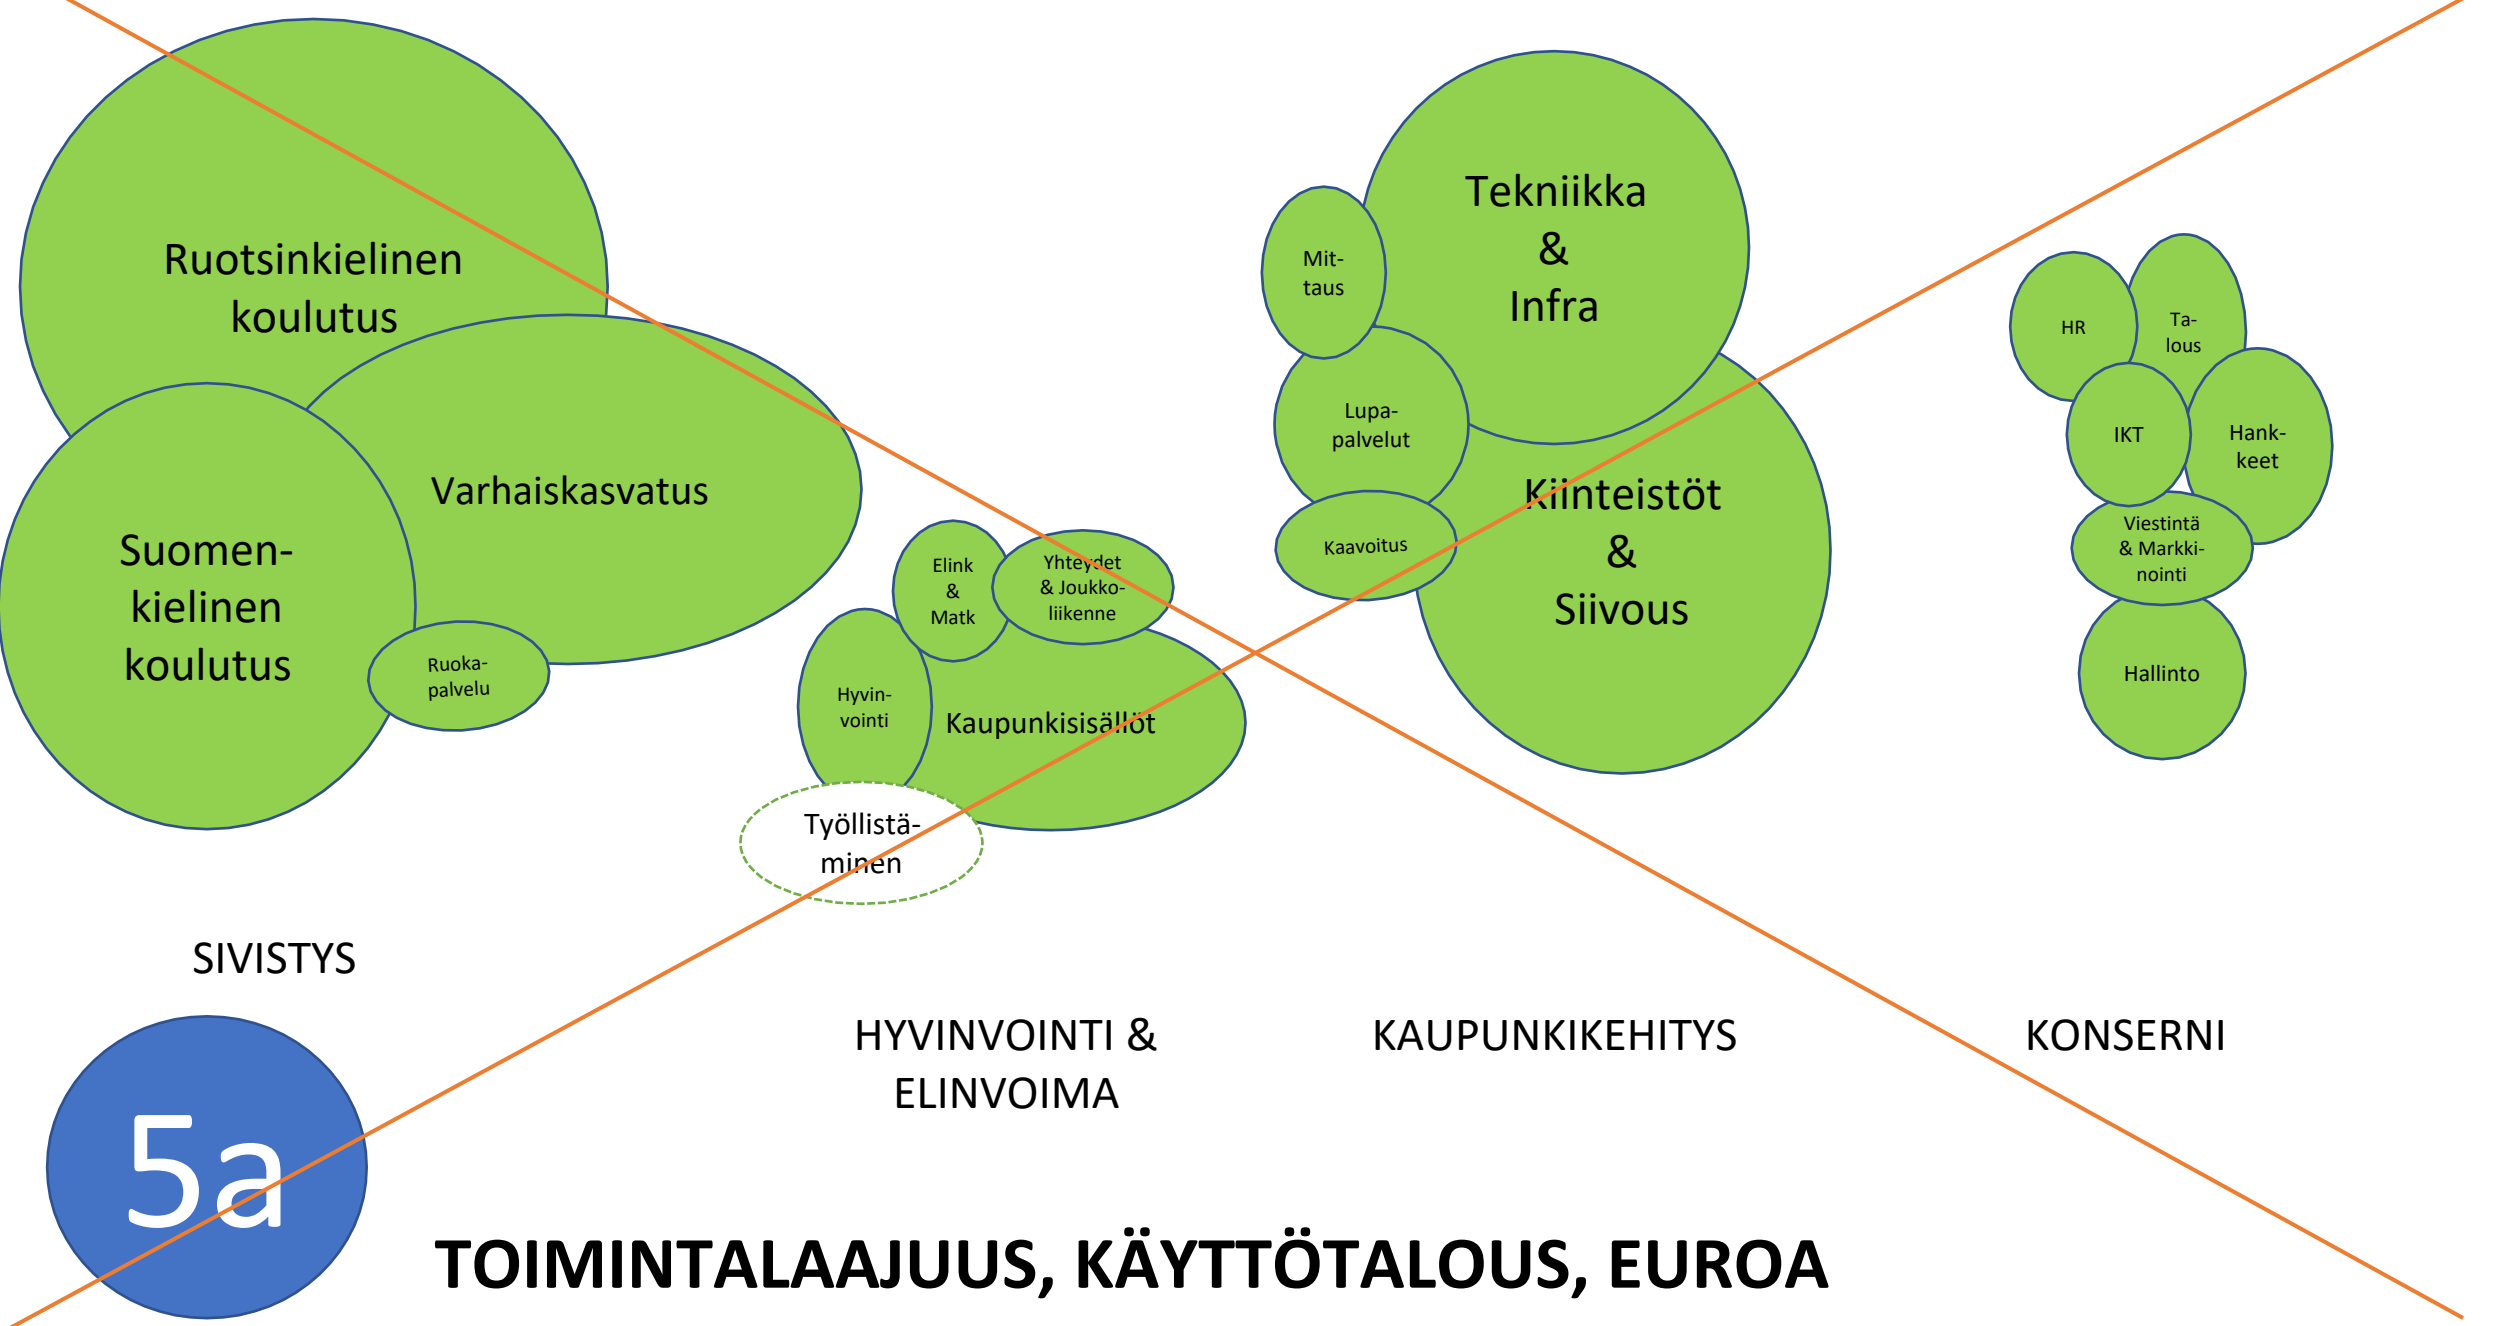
Ruotsinkielinen koulutus

Varhaiskasvatus

Suomenkielinen koulutus

Ruokapalvelu

Elink & Matk

Yhteydet & Joukkoliikenne

Hyvinvointi

Kaupunkisisällöt

Työllistäminen

Mittaus

Tekniikka & Infra

Lupapalvelut

Kiinteistöt & Siivous

Kaavoitus

HR

Talous

IKT

Hankkeet

Viestintä & Markkinointi

Hallinto

SIVISTYS

HYVINVOINTI & ELINVOIMA

KAUPUNKIKEHITYS

KONSERNI

5a

TOIMINTALAAJUUS, KÄYTTÖTALOUS, EUROA